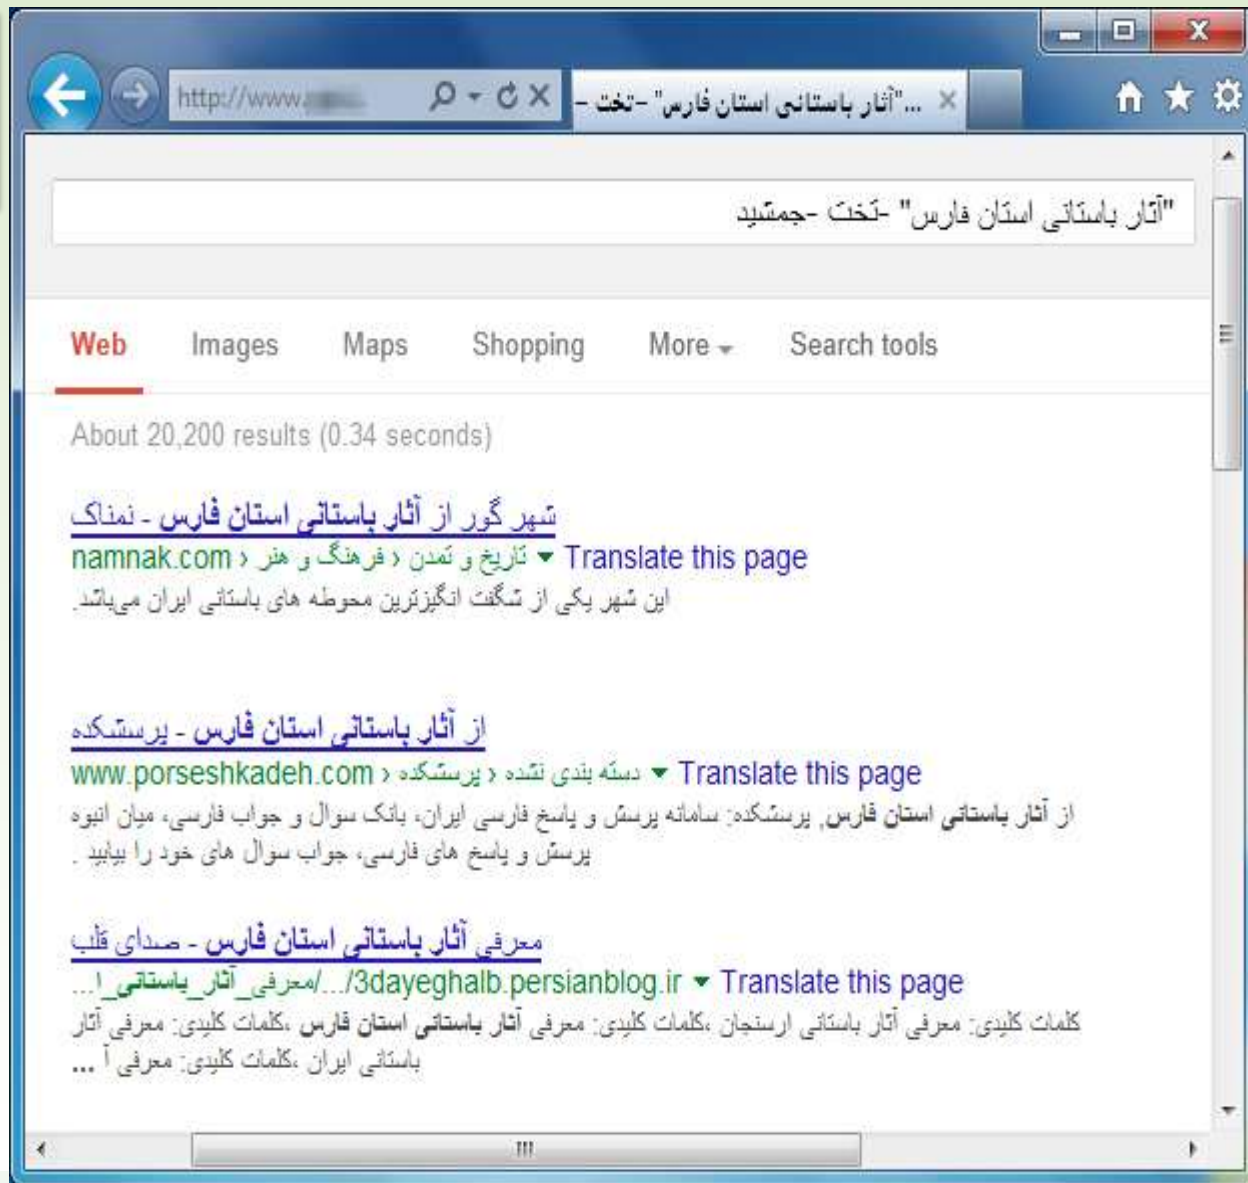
http://www.

..."آثار باستانی استان فارس" -تخت -

"آثار باستانی استان فارس" -تخت -جمشید

Web Images Maps Shopping More Search tools

About 20,200 results (0.34 seconds)

شهر گور از آثار باستانی استان فارس - نمناک
namnak.com › فرهنگ و هنر › تاریخ و تمدن ▾ Translate this page
این شهر یکی از شگفت انگیزترین محوطه های باستانی ایران می‌باشد.

از آثار باستانی استان فارس - پرسشکده
www.porseshkadeh.com › پرسشکده › دسته بندی نشده ▾ Translate this page
از آثار باستانی استان فارس. پرسشکده: سامانه پرسش و پاسخ فارسی ایران، بانک سوال و جواب فارسی، میان انبوه پرسش و پاسخ های فارسی، جواب سوال های خود را بیابید .

معرفی آثار باستانی استان فارس - صدای قلب
3dayeghalb.persianblog.ir/.../معرفی_آثار_باستانی_ا... ▾ Translate this page
کلمات کلیدی: معرفی آثار باستانی ارسنجان ،کلمات کلیدی: معرفی آثار باستانی استان فارس ،کلمات کلیدی: معرفی آثار باستانی ایران ،کلمات کلیدی: معرفی آ ...